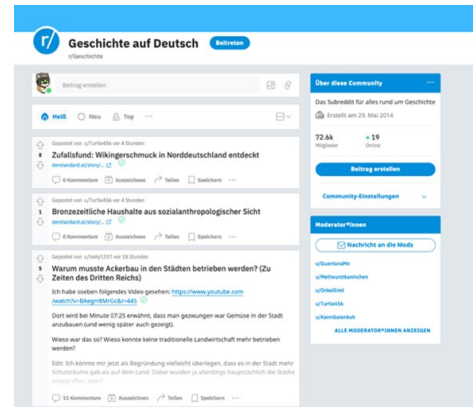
r/

Geschichte auf Deutsch

Beitreten

r/Geschichte

Beitrag erstellen

Heiß Neu Top ···

Gepostet von u/Turtle456 vor 4 Stunden

6 Zufallsfund: Wikingerschmuck in Norddeutschland entdeckt

derstandard.at/story/... 

0 Kommentare Auszeichnen Teilen Speichern ···

Gepostet von u/Turtle456 vor 4 Stunden

1 Bronzezeitliche Haushalte aus sozialanthropologischer Sicht

derstandard.at/story/... 

0 Kommentare Auszeichnen Teilen Speichern ···

Gepostet von u/wily1337 vor 18 Stunden

5 Warum musste Ackerbau in den Städten betrieben werden? (Zu Zeiten des Dritten Reichs)

Ich habe soeben folgendes Video gesehen: https://www.youtube.com/watch?v=8Aegrr8MrGc&t=445

Dort wird bei Minute 07:25 erwähnt, dass man gezwungen war Gemüse in der Stadt anzubauen (und wenig später auch gezeigt).

Wieso war das so? Wieso konnte keine traditionelle Landwirtschaft mehr betrieben werden?

Edit: Ich könnte mir jetzt als Begründung vielleicht überlegen, dass es in der Stadt mehr Schutzräume gab als auf dem Land. Dabei wurden ja allerdings hauptsächlich die Städte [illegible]

53 Kommentare Auszeichnen Teilen Speichern ···

Über diese Community ···

Das Subreddit für alles rund um Geschichte

Erstellt am 29. Mai 2014

72.6k Mitglieder

19 Online

Beitrag erstellen

Community-Einstellungen

Moderator*innen

Nachricht an die Mods

u/GuantanaMo
u/MettwurstKaninchen
u/OnkelEmil
u/Turtle456
u/Kannibalenkuh

ALLE MODERATOR*INNEN ANZEIGEN